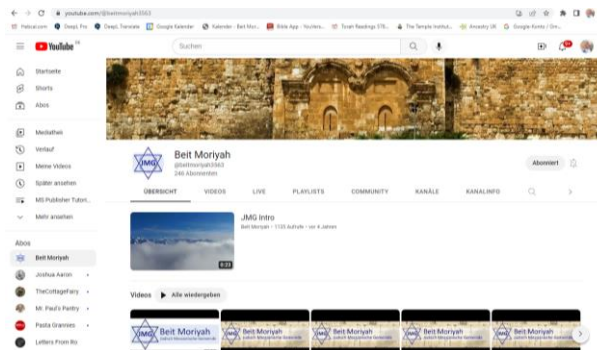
youtube.com/@beitmoriyah3563

Feltcat.com DeepL Pro DeepL Translate Google Kalender Kalender - Beit Mor... Bible App - Youvers... Torah Readings 576... The Temple Institut... Ancestry DE Google Konto | Gro...

YouTube DE

Suchen

Startseite
Shorts
Abos

Mediathek
Verlauf
Meine Videos
Später ansehen
MS Publisher Tutori...
Mehr ansehen

Abos
Beit Moriyah
Joshua Aaron
TheCottageFairy
Mr. Paul's Pantry
Pasta Grannies
Letters From Ro

JMG

Beit Moriyah
@beitmoriyah3563
246 Abonnenten

Abonniert

ÜBERSICHT VIDEOS LIVE PLAYLISTS COMMUNITY KANÄLE KANALINFO

JMG Intro
Beit Moriyah • 1135 Aufrufe • vor 4 Jahren

0:33

Videos ▶ Alle wiedergeben

JMG Beit Moriyah
JMG Beit Moriyah
JMG Beit Moriyah
JMG Beit Moriyah
JMG Beit Moriyah